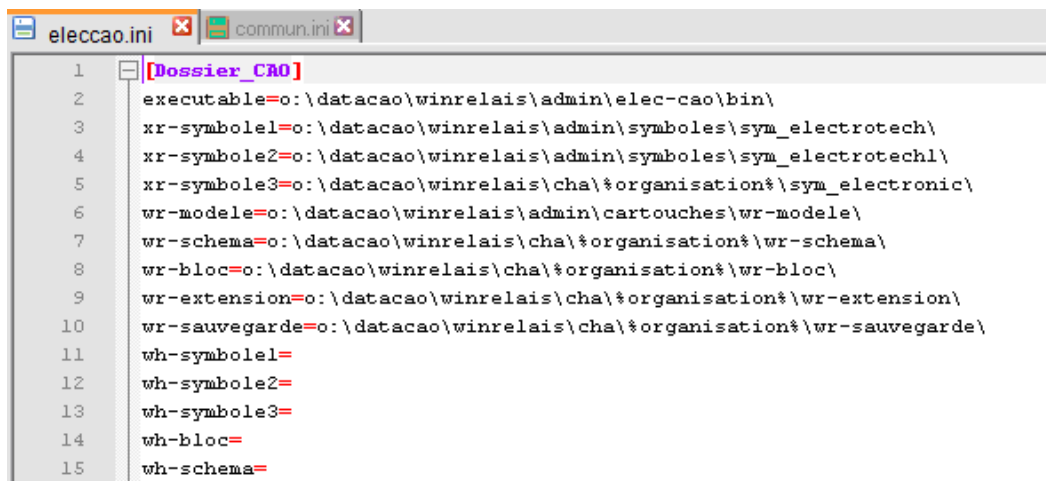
eleccao.ini commun.ini

1 [Dossier_CAO]
2 executable=o:\datacao\winrelais\admin\elec-cao\bin\
3 xr-symbole1=o:\datacao\winrelais\admin\symboles\sym_electrotech\
4 xr-symbole2=o:\datacao\winrelais\admin\symboles\sym_electrotech1\
5 xr-symbole3=o:\datacao\winrelais\cha\%organisation%\sym_electronic\
6 wr-modele=o:\datacao\winrelais\admin\cartouches\wr-modele\
7 wr-schema=o:\datacao\winrelais\cha\%organisation%\wr-schema\
8 wr-bloc=o:\datacao\winrelais\cha\%organisation%\wr-bloc\
9 wr-extension=o:\datacao\winrelais\cha\%organisation%\wr-extension\
10 wr-sauvegarde=o:\datacao\winrelais\cha\%organisation%\wr-sauvegarde\
11 wh-symbole1=
12 wh-symbole2=
13 wh-symbole3=
14 wh-bloc=
15 wh-schema=